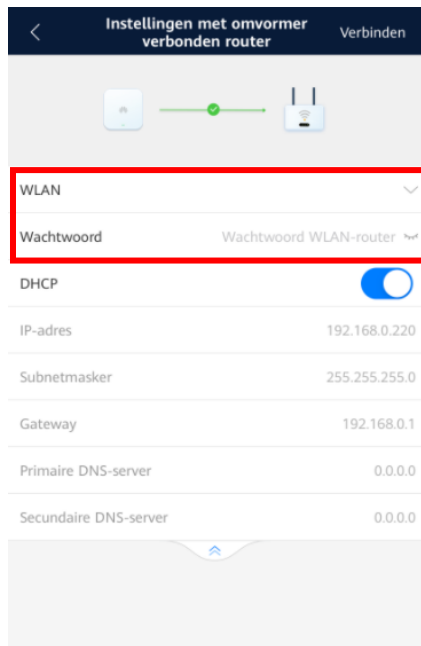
Instellingen met omvormer verbonden router

Verbinden

WLAN

Wachtwoord

Wachtwoord WLAN-router

DHCP

IP-adres

192.168.0.220

Subnetmasker

255.255.255.0

Gateway

192.168.0.1

Primaire DNS-server

0.0.0.0

Secundaire DNS-server

0.0.0.0